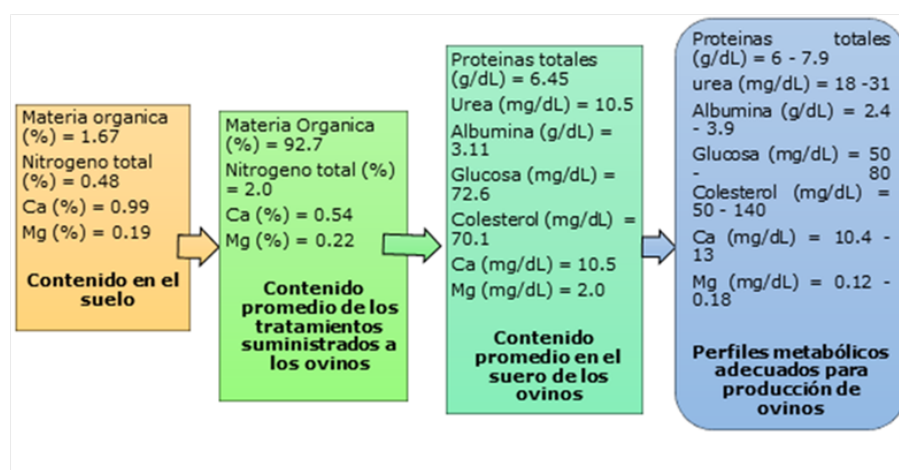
Materia organica (%) = 1.67

Nitrogeno total (%) = 0.48

Ca (%) = 0.99

Mg (%) = 0.19

Contenido en el suelo

Materia Organica (%) = 92.7

Nitrogeno total (%) = 2.0

Ca (%) = 0.54

Mg (%) = 0.22

Contenido promedio de los tratamientos suministrados a los ovinos

Proteinas totales (g/dL) = 6.45

Urea (mg/dL) = 10.5

Albumina (g/dL) = 3.11

Glucosa (mg/dL) = 72.6

Colesterol (mg/dL) = 70.1

Ca (mg/dL) = 10.5

Mg (mg/dL) = 2.0

Contenido promedio en el suero de los ovinos

Proteinas totales (g/dL) = 6 - 7.9

urea (mg/dL) = 18 -31

Albumina (g/dL) = 2.4 - 3.9

Glucosa (mg/dL) = 50 - 80

Colesterol (mg/dL) = 50 - 140

Ca (mg/dL) = 10.4 - 13

Mg (mg/dL) = 0.12 - 0.18

Perfiles metabólicos adecuados para producción de ovinos